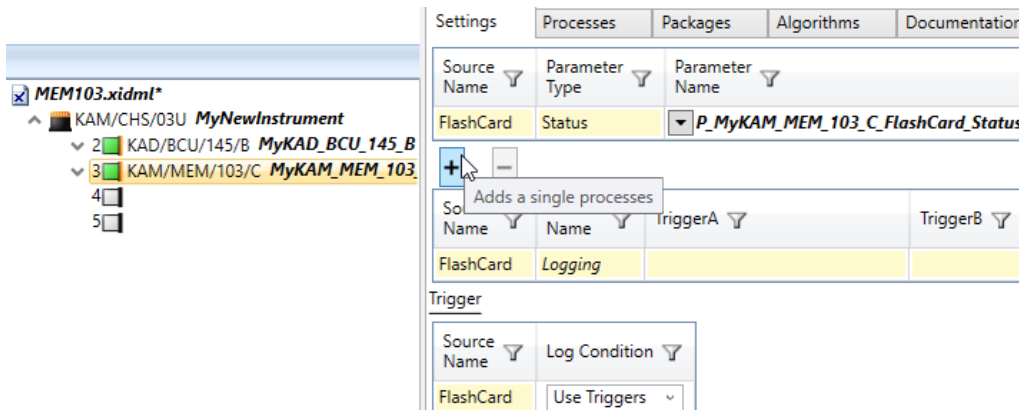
MEM103.xidml*
KAM/CHS/03U MyNewInstrument
2 KAD/BCU/145/B MyKAD_BCU_145_B
3 KAM/MEM/103/C MyKAM_MEM_103_
4
5

Settings | Processes | Packages | Algorithms | Documentation

| Source Name | Parameter Type | Parameter Name |
|---|---|---|
| FlashCard | Status | P_MyKAM_MEM_103_C_FlashCard_Status |

+ −
Adds a single processes

| Source Name | Name | TriggerA | TriggerB |
|---|---|---|---|
| FlashCard | Logging | | |

Trigger

| Source Name | Log Condition |
|---|---|
| FlashCard | Use Triggers |